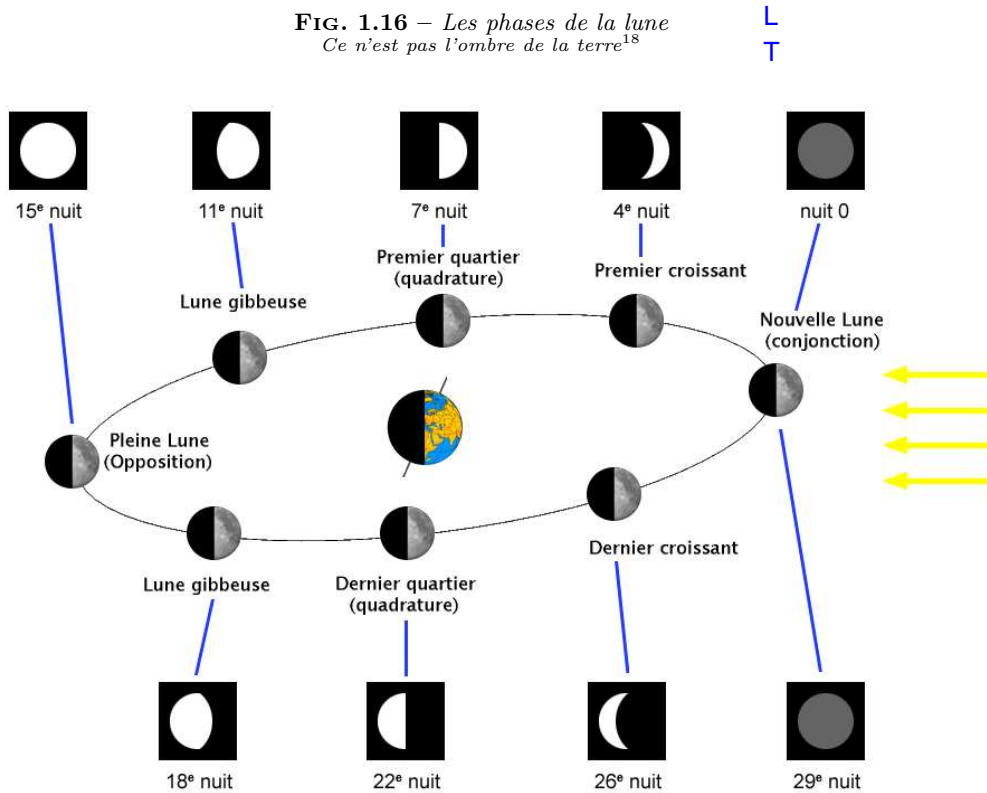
**Fig. 1.16** – *Les phases de la lune*
*Ce n'est pas l'ombre de la terre*$^{18}$

L
T

15$^e$ nuit

11$^e$ nuit

7$^e$ nuit

4$^e$ nuit

nuit 0

Premier quartier (quadrature)

Premier croissant

Lune gibbeuse

Nouvelle Lune (conjonction)

Pleine Lune (Opposition)

Dernier croissant

Lune gibbeuse

Dernier quartier (quadrature)

18$^e$ nuit

22$^e$ nuit

26$^e$ nuit

29$^e$ nuit